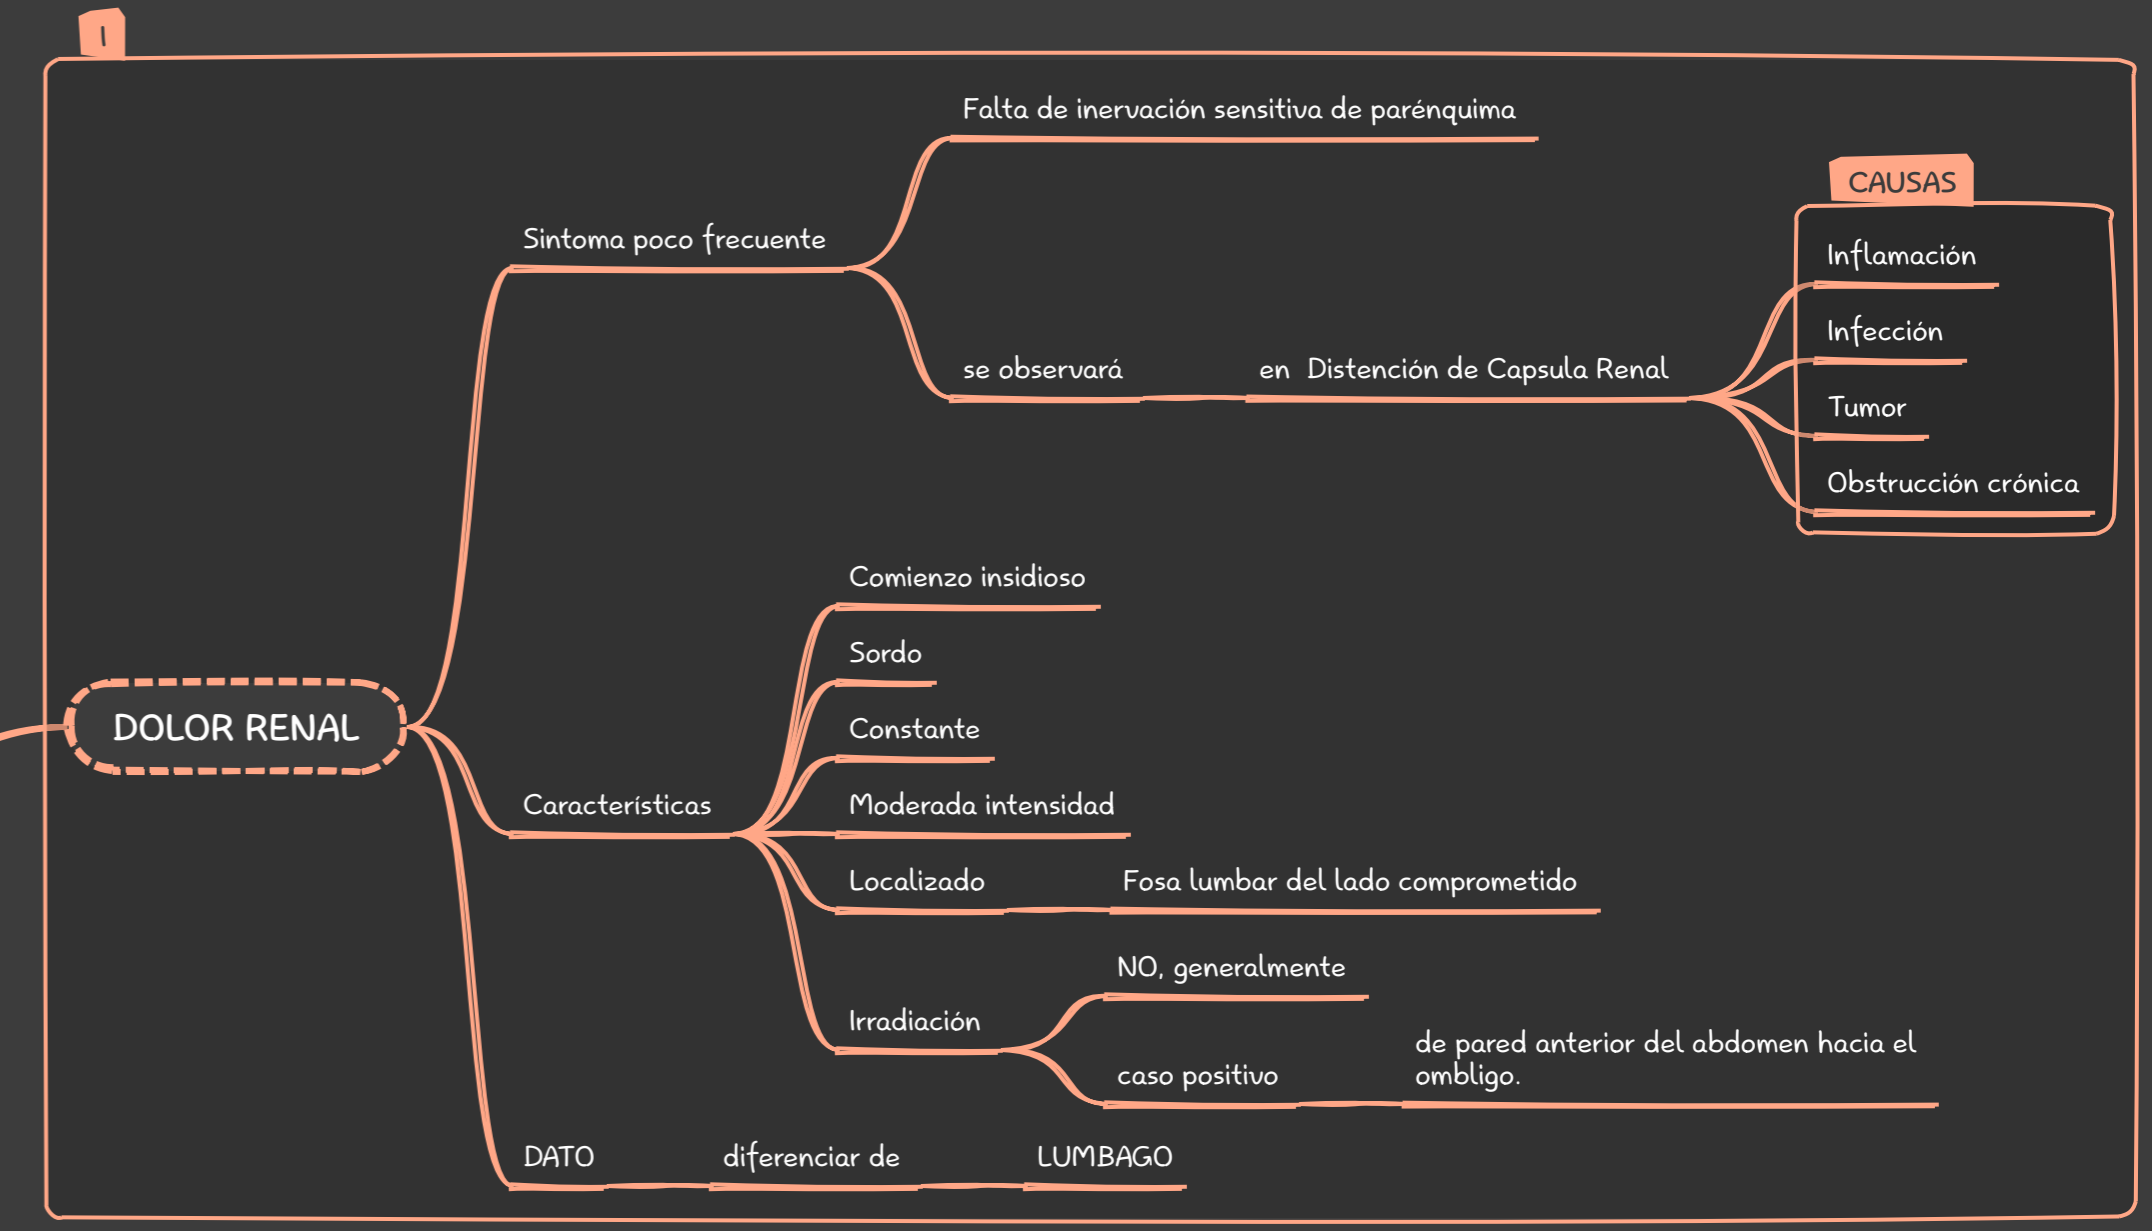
1

DOLOR RENAL

Sintoma poco frecuente

Falta de inervación sensitiva de parénquima

se observará

en Distención de Capsula Renal

CAUSAS

Inflamación

Infección

Tumor

Obstrucción crónica

Características

Comienzo insidioso

Sordo

Constante

Moderada intensidad

Localizado

Fosa lumbar del lado comprometido

Irradiación

NO, generalmente

caso positivo

de pared anterior del abdomen hacia el ombligo.

DATO

diferenciar de

LUMBAGO